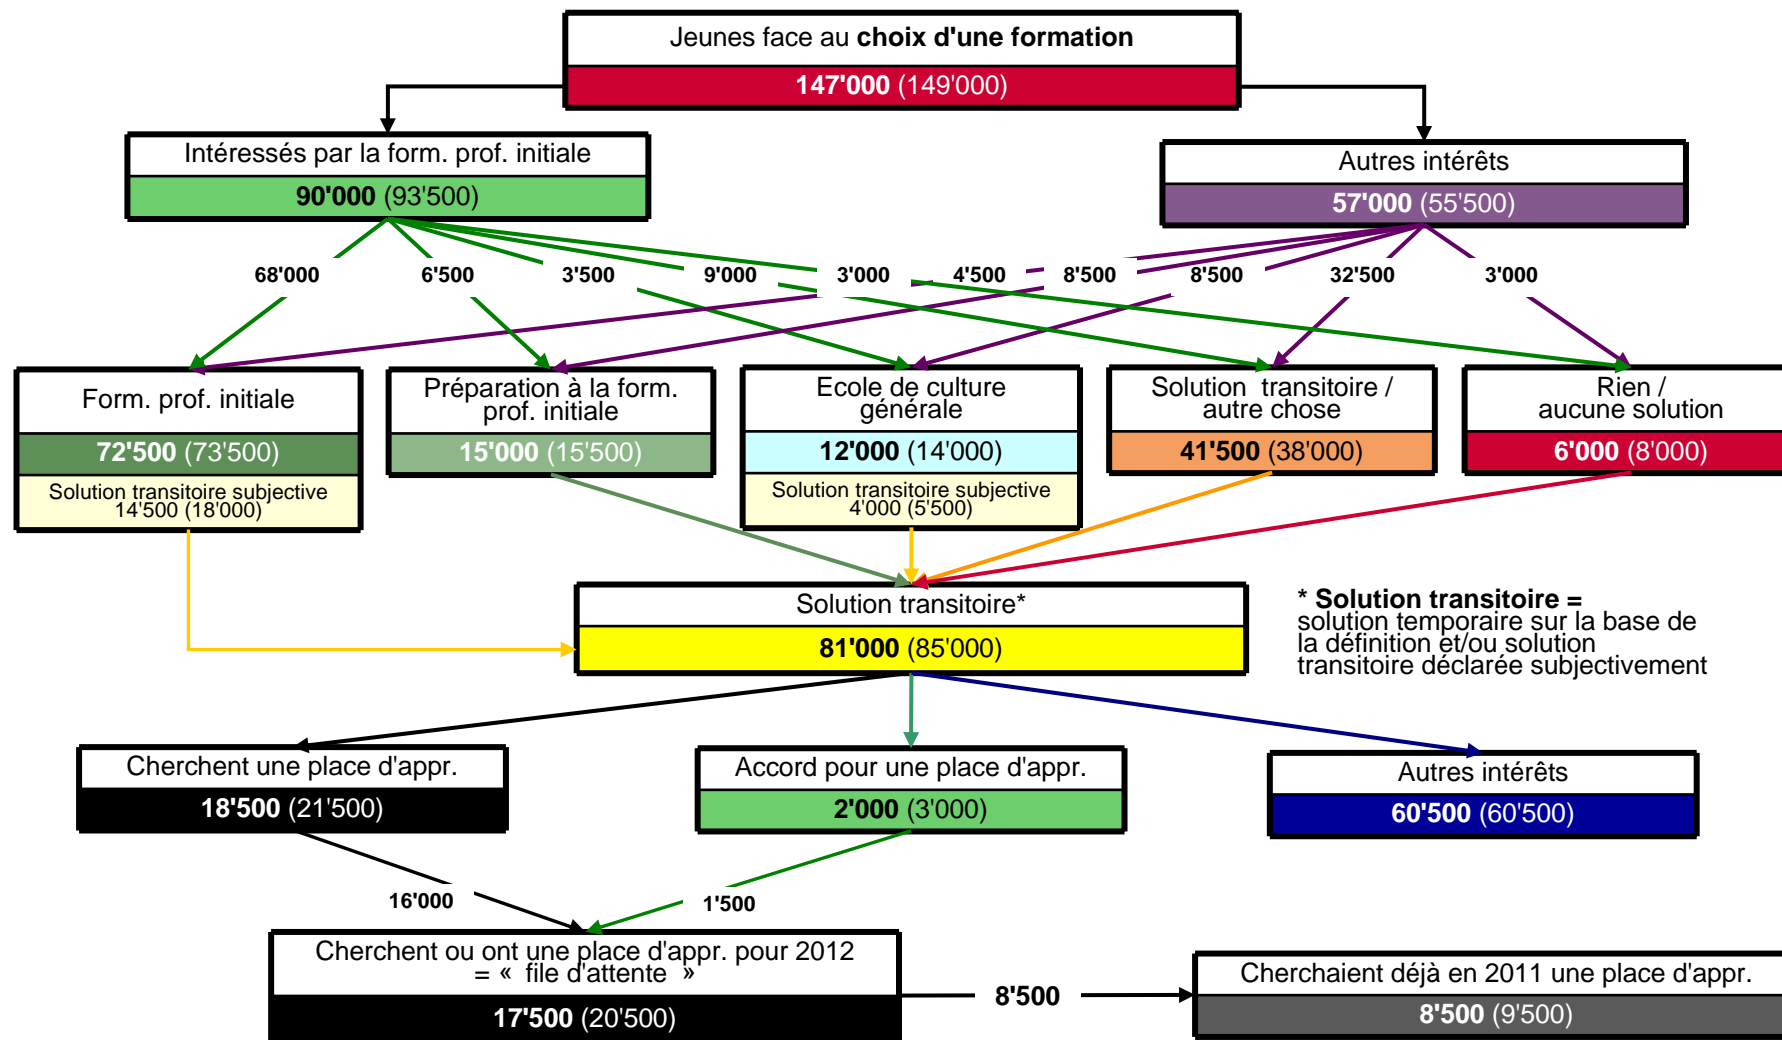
Jeunes face au **choix d'une formation**
**147'000** (149'000)

Intéressés par la form. prof. initiale
**90'000** (93'500)

Autres intérêts
**57'000** (55'500)

68'000 6'500 3'500 9'000 3'000 4'500 8'500 8'500 32'500 3'000

Form. prof. initiale
**72'500** (73'500)
Solution transitoire subjective 14'500 (18'000)

Préparation à la form. prof. initiale
**15'000** (15'500)

Ecole de culture générale
**12'000** (14'000)
Solution transitoire subjective 4'000 (5'500)

Solution transitoire / autre chose
**41'500** (38'000)

Rien / aucune solution
**6'000** (8'000)

Solution transitoire*
**81'000** (85'000)

* **Solution transitoire =** solution temporaire sur la base de la définition et/ou solution transitoire déclarée subjectivement

Cherchent une place d'appr.
**18'500** (21'500)

Accord pour une place d'appr.
**2'000** (3'000)

Autres intérêts
**60'500** (60'500)

16'000 1'500

Cherchent ou ont une place d'appr. pour 2012 = « file d'attente »
**17'500** (20'500)

8'500

Cherchaient déjà en 2011 une place d'appr.
**8'500** (9'500)